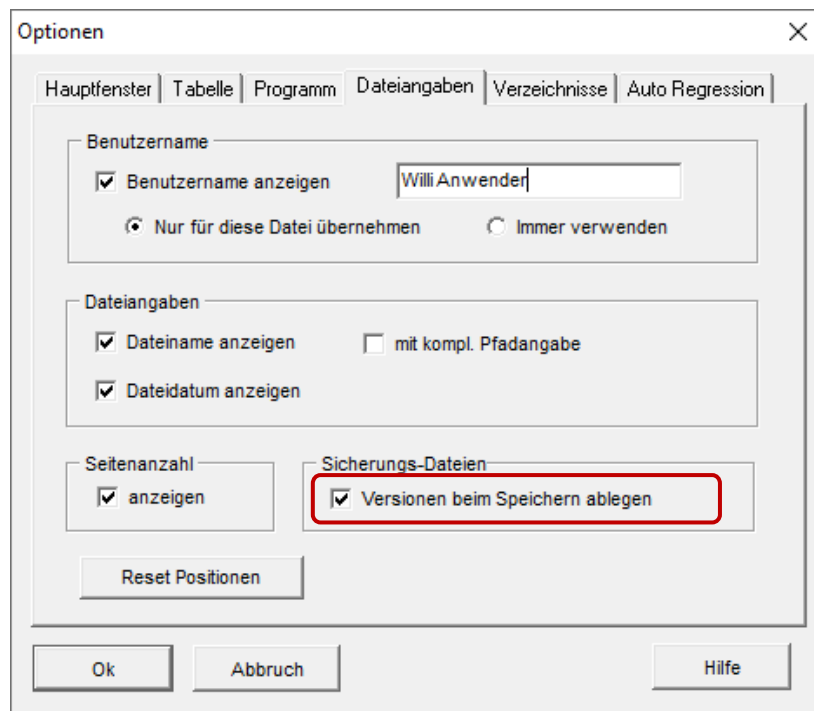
Optionen

Hauptfenster | Tabelle | Programm | Dateiangaben | Verzeichnisse | Auto Regression

Benutzername

Benutzername anzeigen

Willi Anwender

Nur für diese Datei übernehmen

Immer verwenden

Dateiangaben

Dateiname anzeigen

mit kompl. Pfadangabe

Dateidatum anzeigen

Seitenanzahl

anzeigen

Sicherungs-Dateien

Versionen beim Speichern ablegen

Reset Positionen

Ok

Abbruch

Hilfe